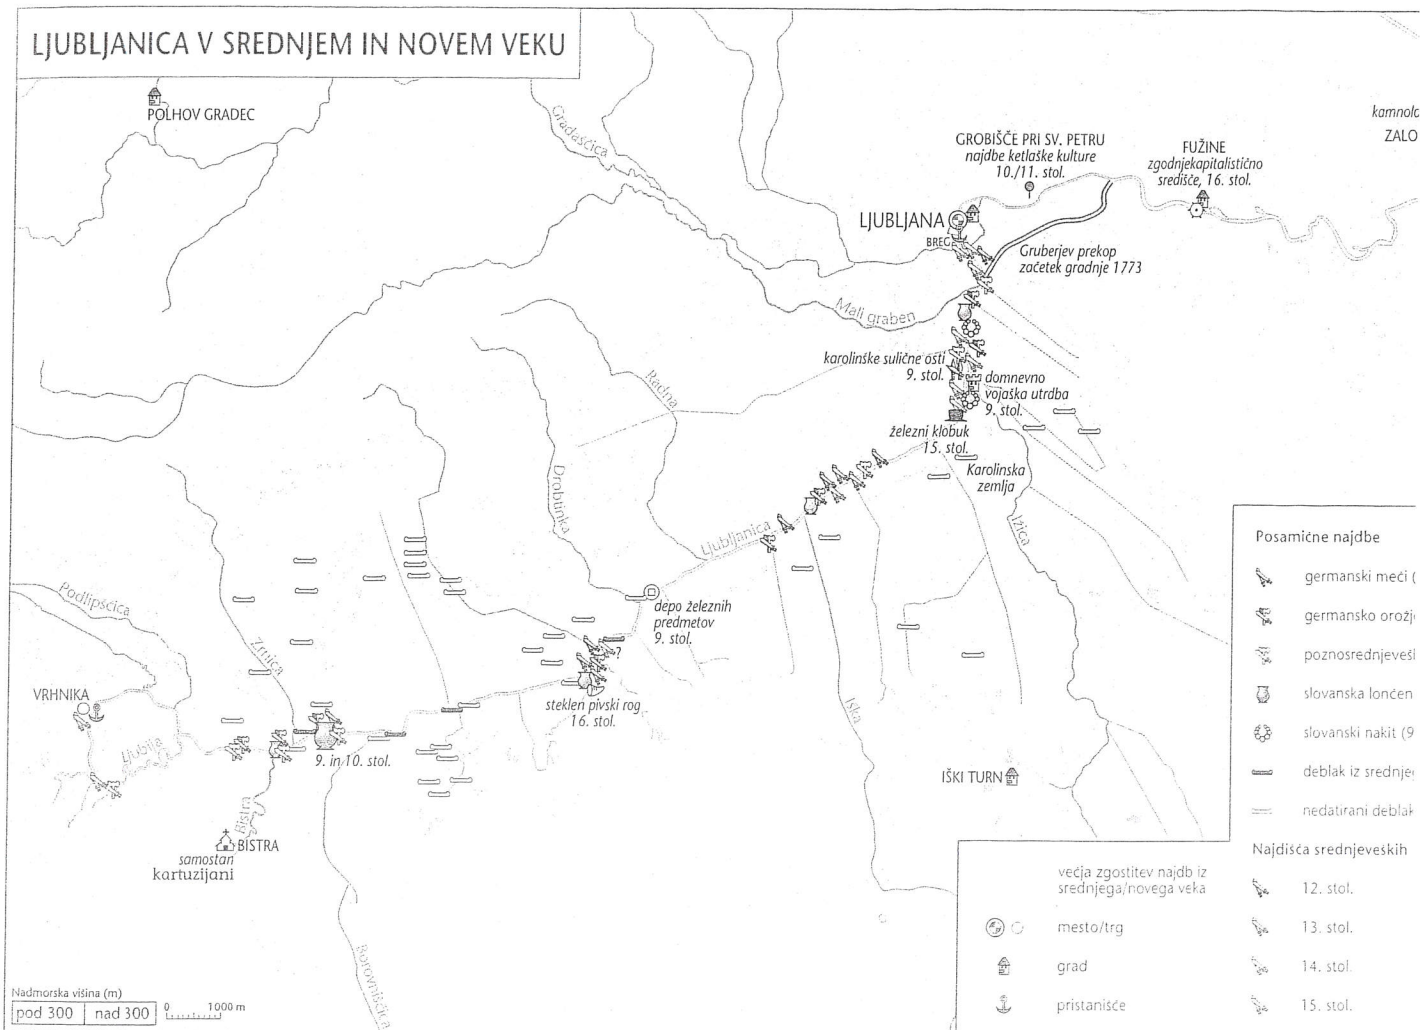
LJUBLJANICA V SREDNJEM IN NOVEM VEKU

POLHOV GRADEC

Gradaščica

kamnolo
ZALO

GROBIŠČE PRI SV. PETRU
najdbe ketlaške kulture
10./11. stol.

FUŽINE
zgodnjekapitalistično središče, 16. stol.

LJUBLJANA
BREG

Gruberjev prekop
začetek gradnje 1773

Mali graben

Radna

karolinške sulične osti
9. stol.

domnevno vojaška utrdba
9. stol.

železni klobuk
15. stol.

Karolinska zemlja

Drobtinka

Ljubljanica

Ižica

Podlipščica

Zrnica

depo železnih predmetov
9. stol.

?

steklen pivski rog
16. stol.

VRHNIKA

Ljublja

9. in 10. stol.

Iška

IŠKI TURN

BISTRA
samostan
kartuzijani

Bistra

Borovniščica

Posamične najdbe

germanski meči (

germansko orožj

poznosrednjeveš

slovanska lončen

slovanski nakit (9

deblak iz srednje

nedatirani deblak

Najdišča srednjeveških

12. stol.

13. stol.

14. stol.

15. stol.

večja zgostitev najdb iz srednjega/novega veka

mesto/trg

grad

pristanišče

Nadmorska višina (m)

| pod 300 | nad 300 |
|---|---|

0 1000 m